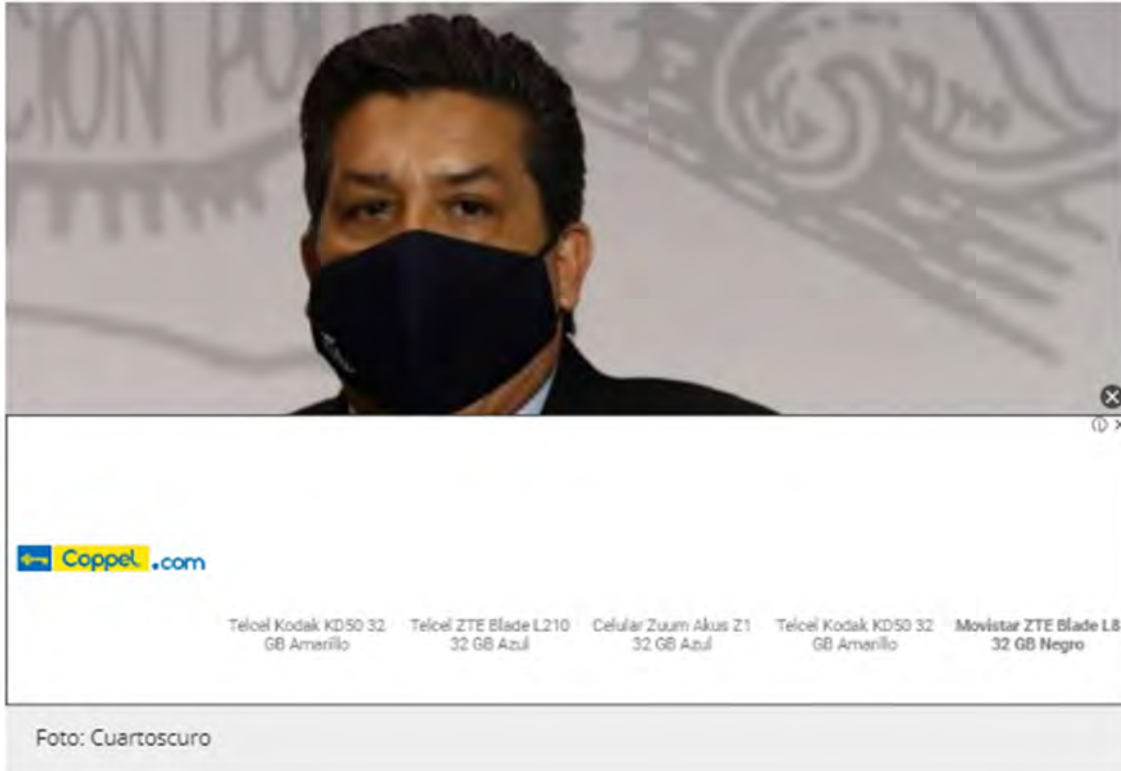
CION PO

Coppel.com

Telcel Kodak KD50 32 GB Amarillo

Telcel ZTE Blade L210 32 GB Azul

Celular Zuum Akus Z1 32 GB Azul

Telcel Kodak KD50 32 GB Amarillo

Movistar ZTE Blade L8 32 GB Negro

Foto: Cuartoscuro